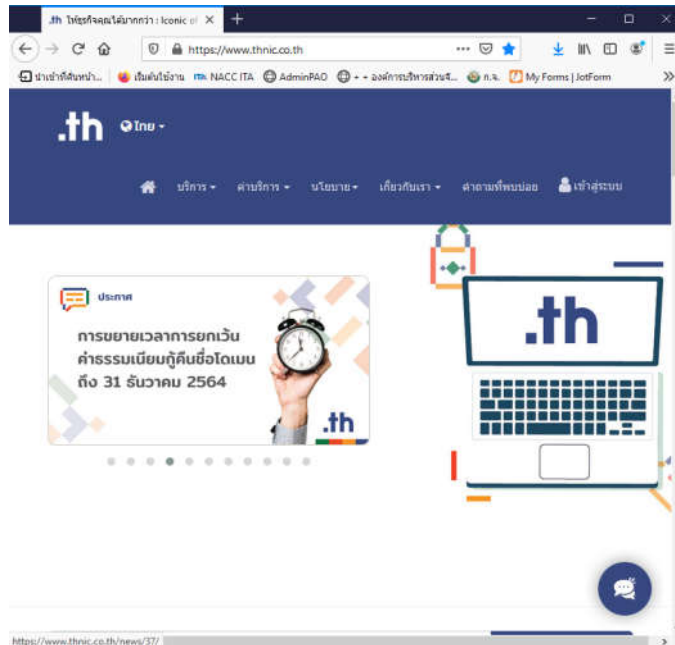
.th ให้ธุรกิจคุณได้มากกว่า : Iconic of

https://www.thnic.co.th

นำเข้าที่คั่นหน้า... เริ่มต้นใช้งาน NACC ITA AdminPAO + - องค์การบริหารส่วนจ... ก.จ. My Forms | JotForm

.th ไทย

บริการ ค่าบริการ นโยบาย เกี่ยวกับเรา คำถามที่พบบ่อย เข้าสู่ระบบ

ประกาศ

การขยายเวลาการยกเว้นค่าธรรมเนียมกู้คืนชื่อโดเมน ถึง 31 ธันวาคม 2564

.th

.th

https://www.thnic.co.th/news/37/